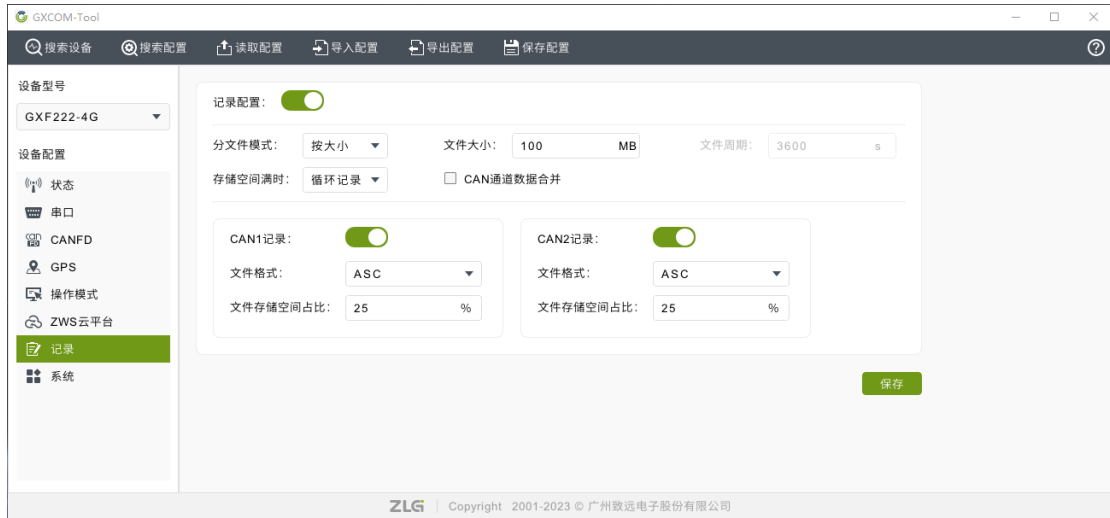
GXCOM-Tool

搜索设备 搜索配置 读取配置 导入配置 导出配置 保存配置

设备型号
GXF222-4G
设备配置
状态
串口
CANFD
GPS
操作模式
ZWS云平台
记录
系统

记录配置：
分文件模式： 按大小
文件大小： 100 MB
文件周期： 3600 s
存储空间满时： 循环记录
CAN通道数据合并

CAN1记录：
文件格式： ASC
文件存储空间占比： 25 %

CAN2记录：
文件格式： ASC
文件存储空间占比： 25 %

保存

ZLG | Copyright 2001-2023 © 广州致远电子股份有限公司